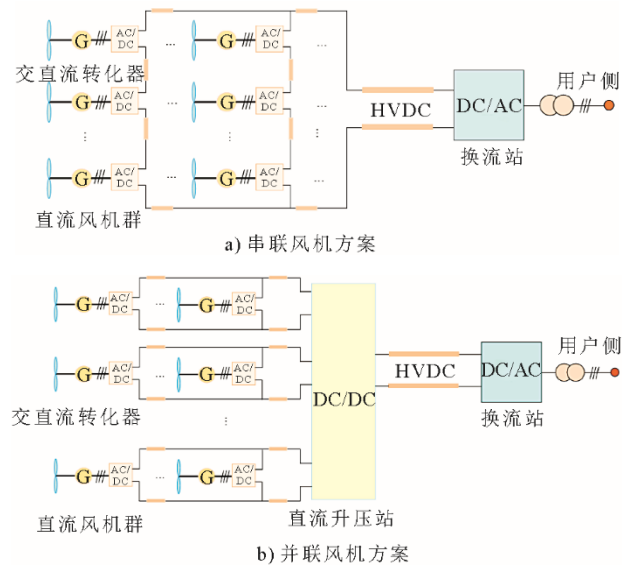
G AC/DC … G AC/DC …

交直流转化器

G AC/DC … G AC/DC …

⋮ ⋮ ⋮

G AC/DC … G AC/DC …

直流风机群

HVDC

DC/AC

换流站

用户侧

a) 串联风机方案

G AC/DC … G AC/DC

G AC/DC … G AC/DC

交直流转化器

⋮

G AC/DC … G AC/DC

直流风机群

DC/DC

直流升压站

HVDC

DC/AC

换流站

用户侧

b) 并联风机方案